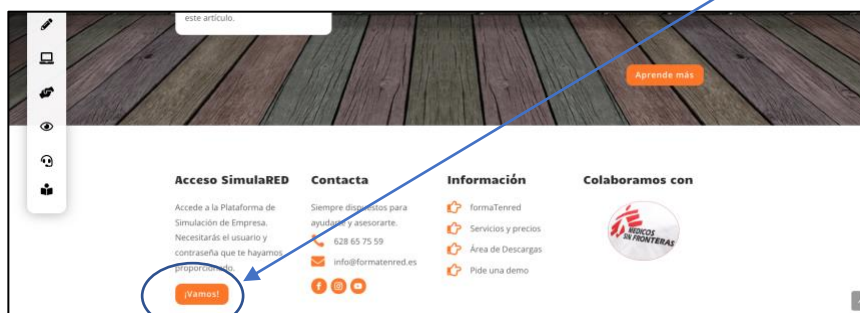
este artículo.

Aprende más

Acceso SimulaRED

Accede a la Plataforma de Simulación de Empresa. Necesitarás el usuario y contraseña que te hayamos proporcionado.

¡Vamos!

Contacta

Siempre dispuestos para ayudarte y asesorarte.

628 65 75 59

info@formatenred.es

Información

formaTenred

Servicios y precios

Área de Descargas

Pide una demo

Colaboramos con

MEDICOS SIN FRONTERAS